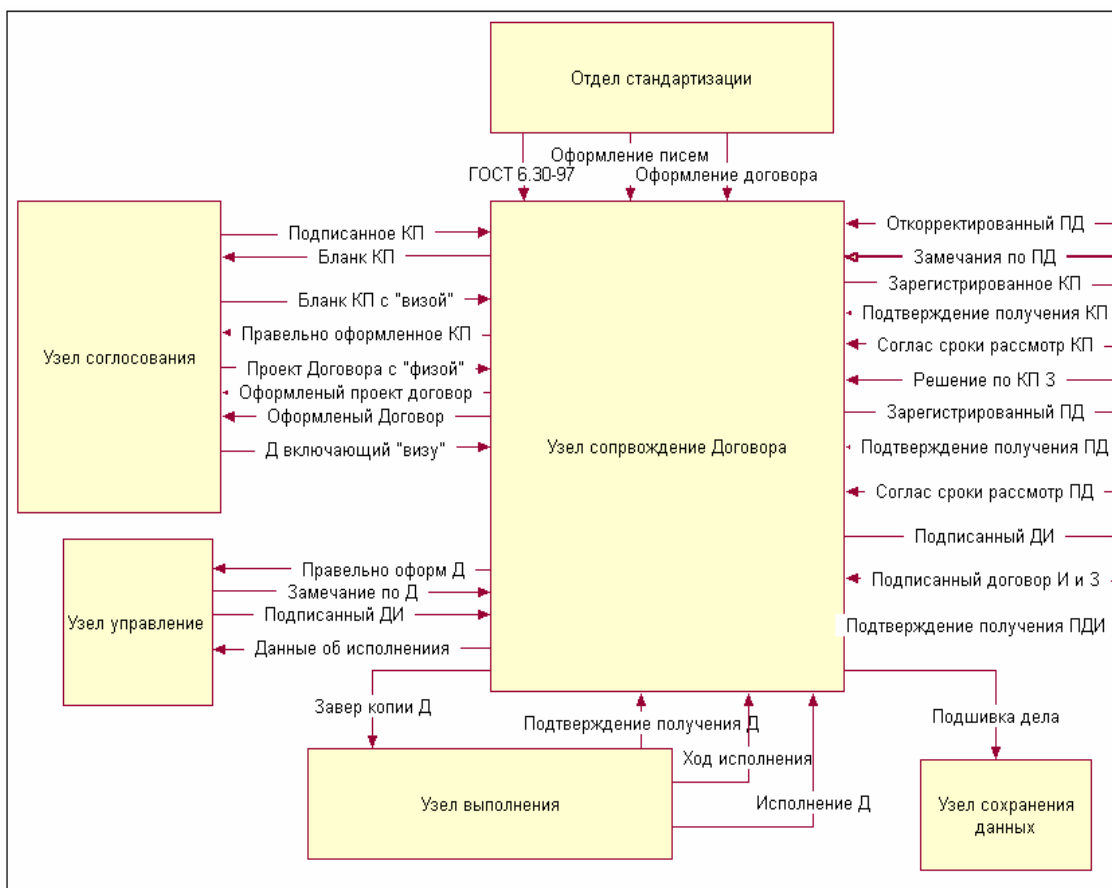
Отдел стандартизации

ГОСТ 6.30-97
Оформление писем
Оформление договора

Узел соглосования

Подписанное КП
Бланк КП
Бланк КП с "визой"
Правельно оформленное КП
Проект Договора с "физой"
Оформленый проект договор
Оформленый Договор
Д включающий "визу"

Узел сопрвождение Договора

Откорректированный ПД
Замечания по ПД
Зарегистрированное КП
Подтверждение получения КП
Соглас сроки рассмотр КП
Решение по КП З
Зарегистрированный ПД
Подтверждение получения ПД
Соглас сроки рассмотр ПД
Подписанный ДИ
Подписанный договор И и З
Подтверждение получения ПДИ

Узел управление

Правельно оформ Д
Замечание по Д
Подписанный ДИ
Данные об исполнениия

Завер копии Д
Подтверждение получения Д
Ход исполнения
Исполнение Д
Подшивка дела

Узел выполнения

Узел сохранения данных